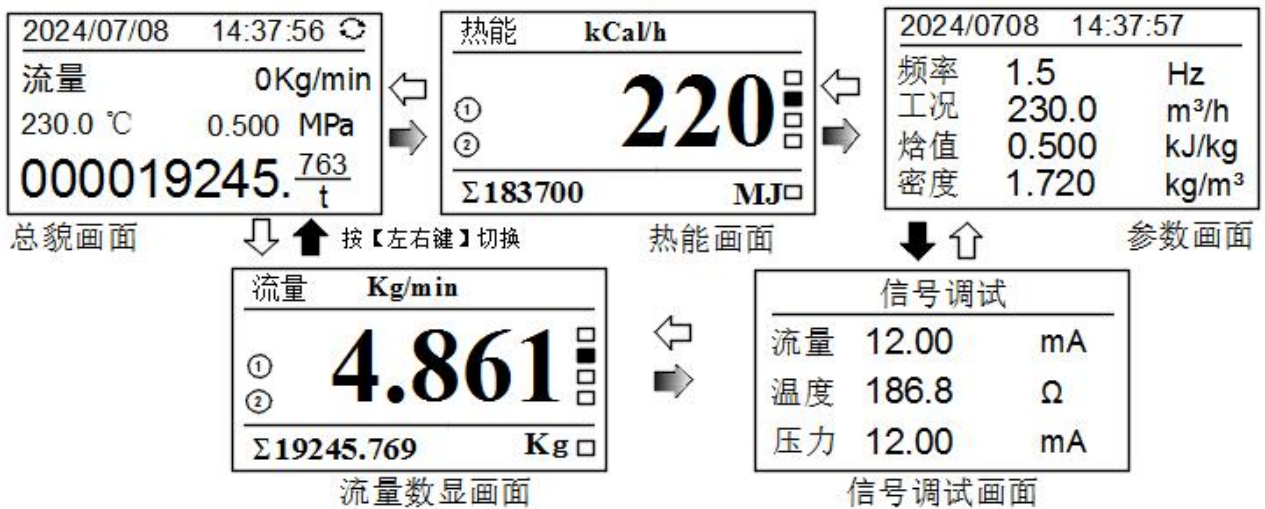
2024/07/08 14:37:56

流量 0Kg/min

230.0 ℃ 0.500 MPa

000019245.$\frac{763}{t}$

总貌画面

按【左右键】切换

热能 kCal/h

① ②

220

Σ183700 MJ

热能画面

2024/0708 14:37:57

频率 1.5 Hz

工况 230.0 m³/h

焓值 0.500 kJ/kg

密度 1.720 kg/m³

参数画面

流量 Kg/min

① ②

4.861

Σ19245.769 Kg

流量数显画面

信号调试

流量 12.00 mA

温度 186.8 Ω

压力 12.00 mA

信号调试画面